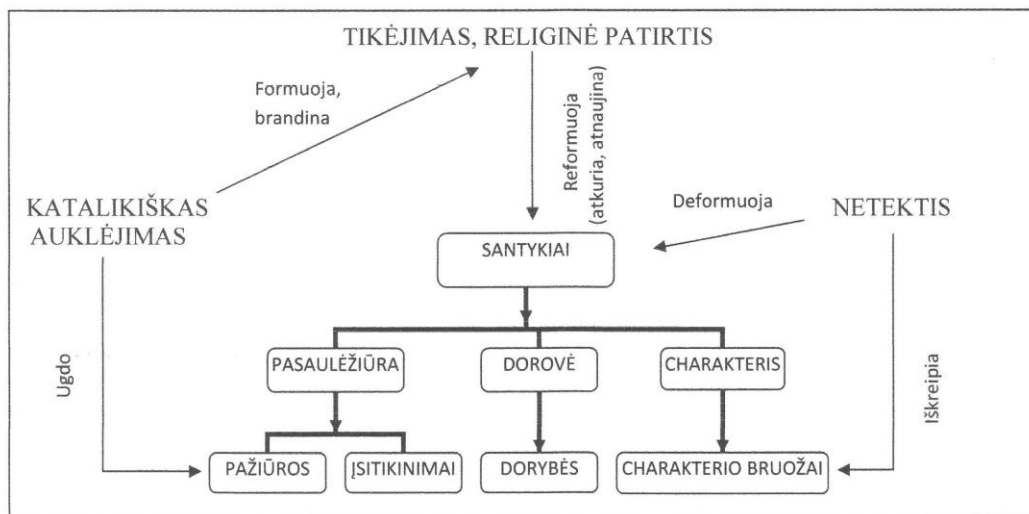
TIKĖJIMAS, RELIGINĖ PATIRTIS

Formuoja, brandina

Reformuoja (atkuria, atnaujina)

KATALIKIŠKAS AUKLĖJIMAS

Deformuoja

NETEKTIS

SANTYKIAI

Ugdo

PASAULĖŽIŪRA

DOROVĖ

CHARAKTERIS

Iškreipia

PAŽIŪROS

ĮSITIKINIMAI

DORYBĖS

CHARAKTERIO BRUOŽAI